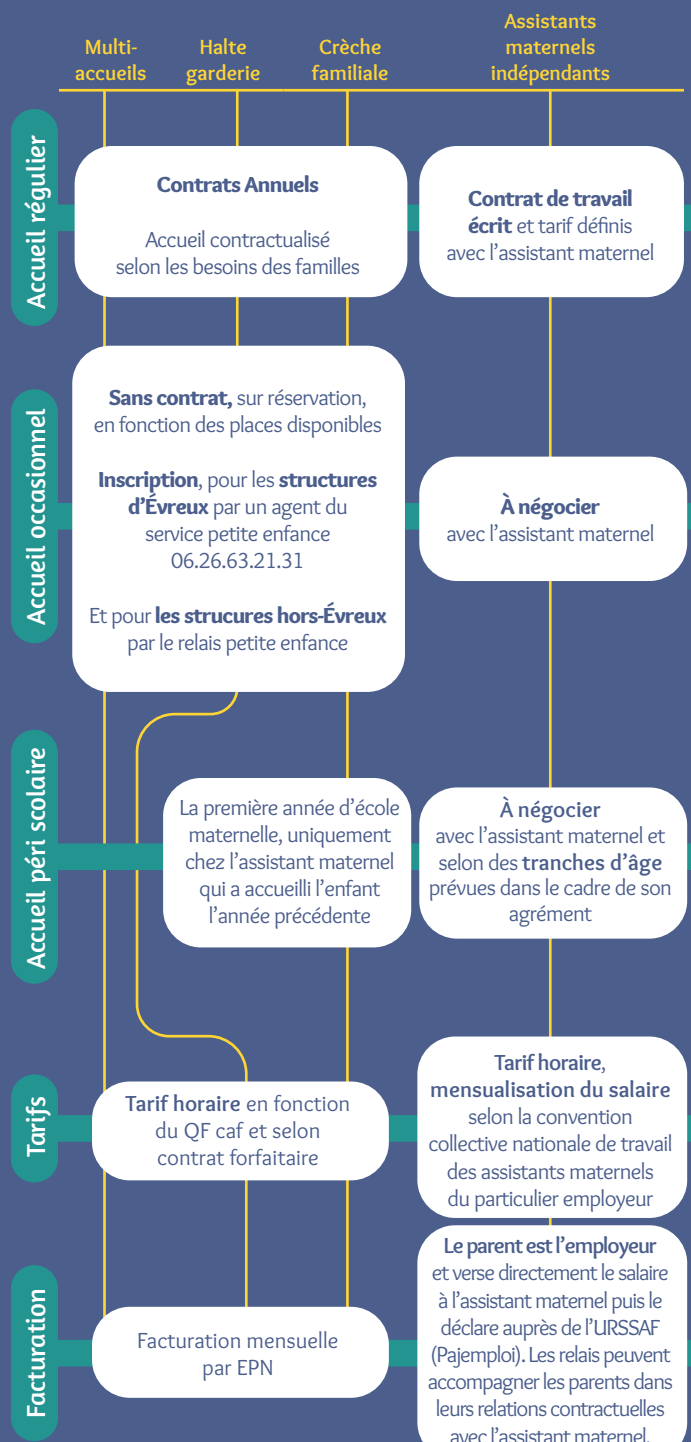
Multi-accueils

Halte garderie

Crèche familiale

Assistants maternels indépendants

Accueil régulier

Contrats Annuels

Accueil contractualisé selon les besoins des familles

Contrat de travail écrit et tarif définis avec l'assistant maternel

Accueil occasionnel

Sans contrat, sur réservation, en fonction des places disponibles

Inscription, pour les structures d'Évreux par un agent du service petite enfance 06.26.63.21.31

Et pour les strucures hors-Évreux par le relais petite enfance

À négocier avec l'assistant maternel

Accueil péri scolaire

La première année d'école maternelle, uniquement chez l'assistant maternel qui a accueilli l'enfant l'année précédente

À négocier avec l'assistant maternel et selon des tranches d'âge prévues dans le cadre de son agrément

Tarifs

Tarif horaire en fonction du QF caf et selon contrat forfaitaire

Tarif horaire, mensualisation du salaire selon la convention collective nationale de travail des assistants maternels du particulier employeur

Facturation

Facturation mensuelle par EPN

Le parent est l'employeur et verse directement le salaire à l'assistant maternel puis le déclare auprès de l'URSSAF (Pajemploi). Les relais peuvent accompagner les parents dans leurs relations contractuelles avec l'assistant maternel.